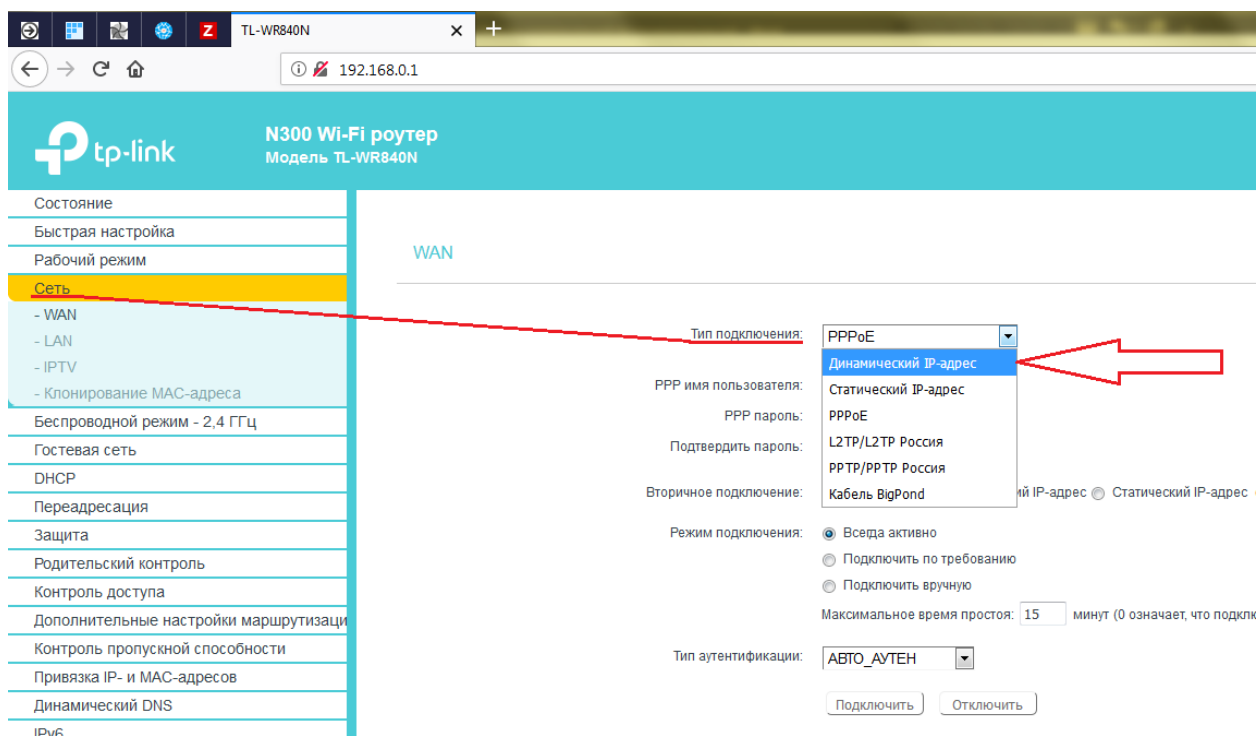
TL-WR840N

192.168.0.1

tp-link

N300 Wi-Fi роутер
Модель TL-WR840N

Состояние
Быстрая настройка
Рабочий режим
Сеть
- WAN
- LAN
- IPTV
- Клонирование MAC-адреса
Беспроводной режим - 2,4 ГГц
Гостевая сеть
DHCP
Переадресация
Защита
Родительский контроль
Контроль доступа
Дополнительные настройки маршрутизаци
Контроль пропускной способности
Привязка IP- и MAC-адресов
Динамический DNS
IPv6

WAN

Тип подключения: PPPoE
Динамический IP-адрес
Статический IP-адрес
PPPoE
L2TP/L2TP Россия
PPTP/PPTP Россия
Кабель BigPond

PPP имя пользователя:
PPP пароль:
Подтвердить пароль:

Вторичное подключение: ий IP-адрес Статический IP-адрес

Режим подключения: Всегда активно
Подключить по требованию
Подключить вручную
Максимальное время простоя: 15 минут (0 означает, что подкл

Тип аутентификации: АВТО_АУТЕН

Подключить Отключить